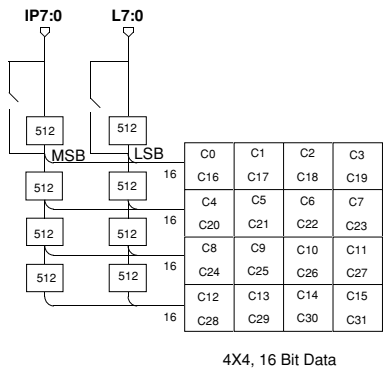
IP7:0
L7:0

512
512
MSB
LSB
512
512
512
512
512
512

16
16
16
16

| C0<br>C16 | C1<br>C17 | C2<br>C18 | C3<br>C19 |
|---|---|---|---|
| C4<br>C20 | C5<br>C21 | C6<br>C22 | C7<br>C23 |
| C8<br>C24 | C9<br>C25 | C10<br>C26 | C11<br>C27 |
| C12<br>C28 | C13<br>C29 | C14<br>C30 | C15<br>C31 |

4X4, 16 Bit Data